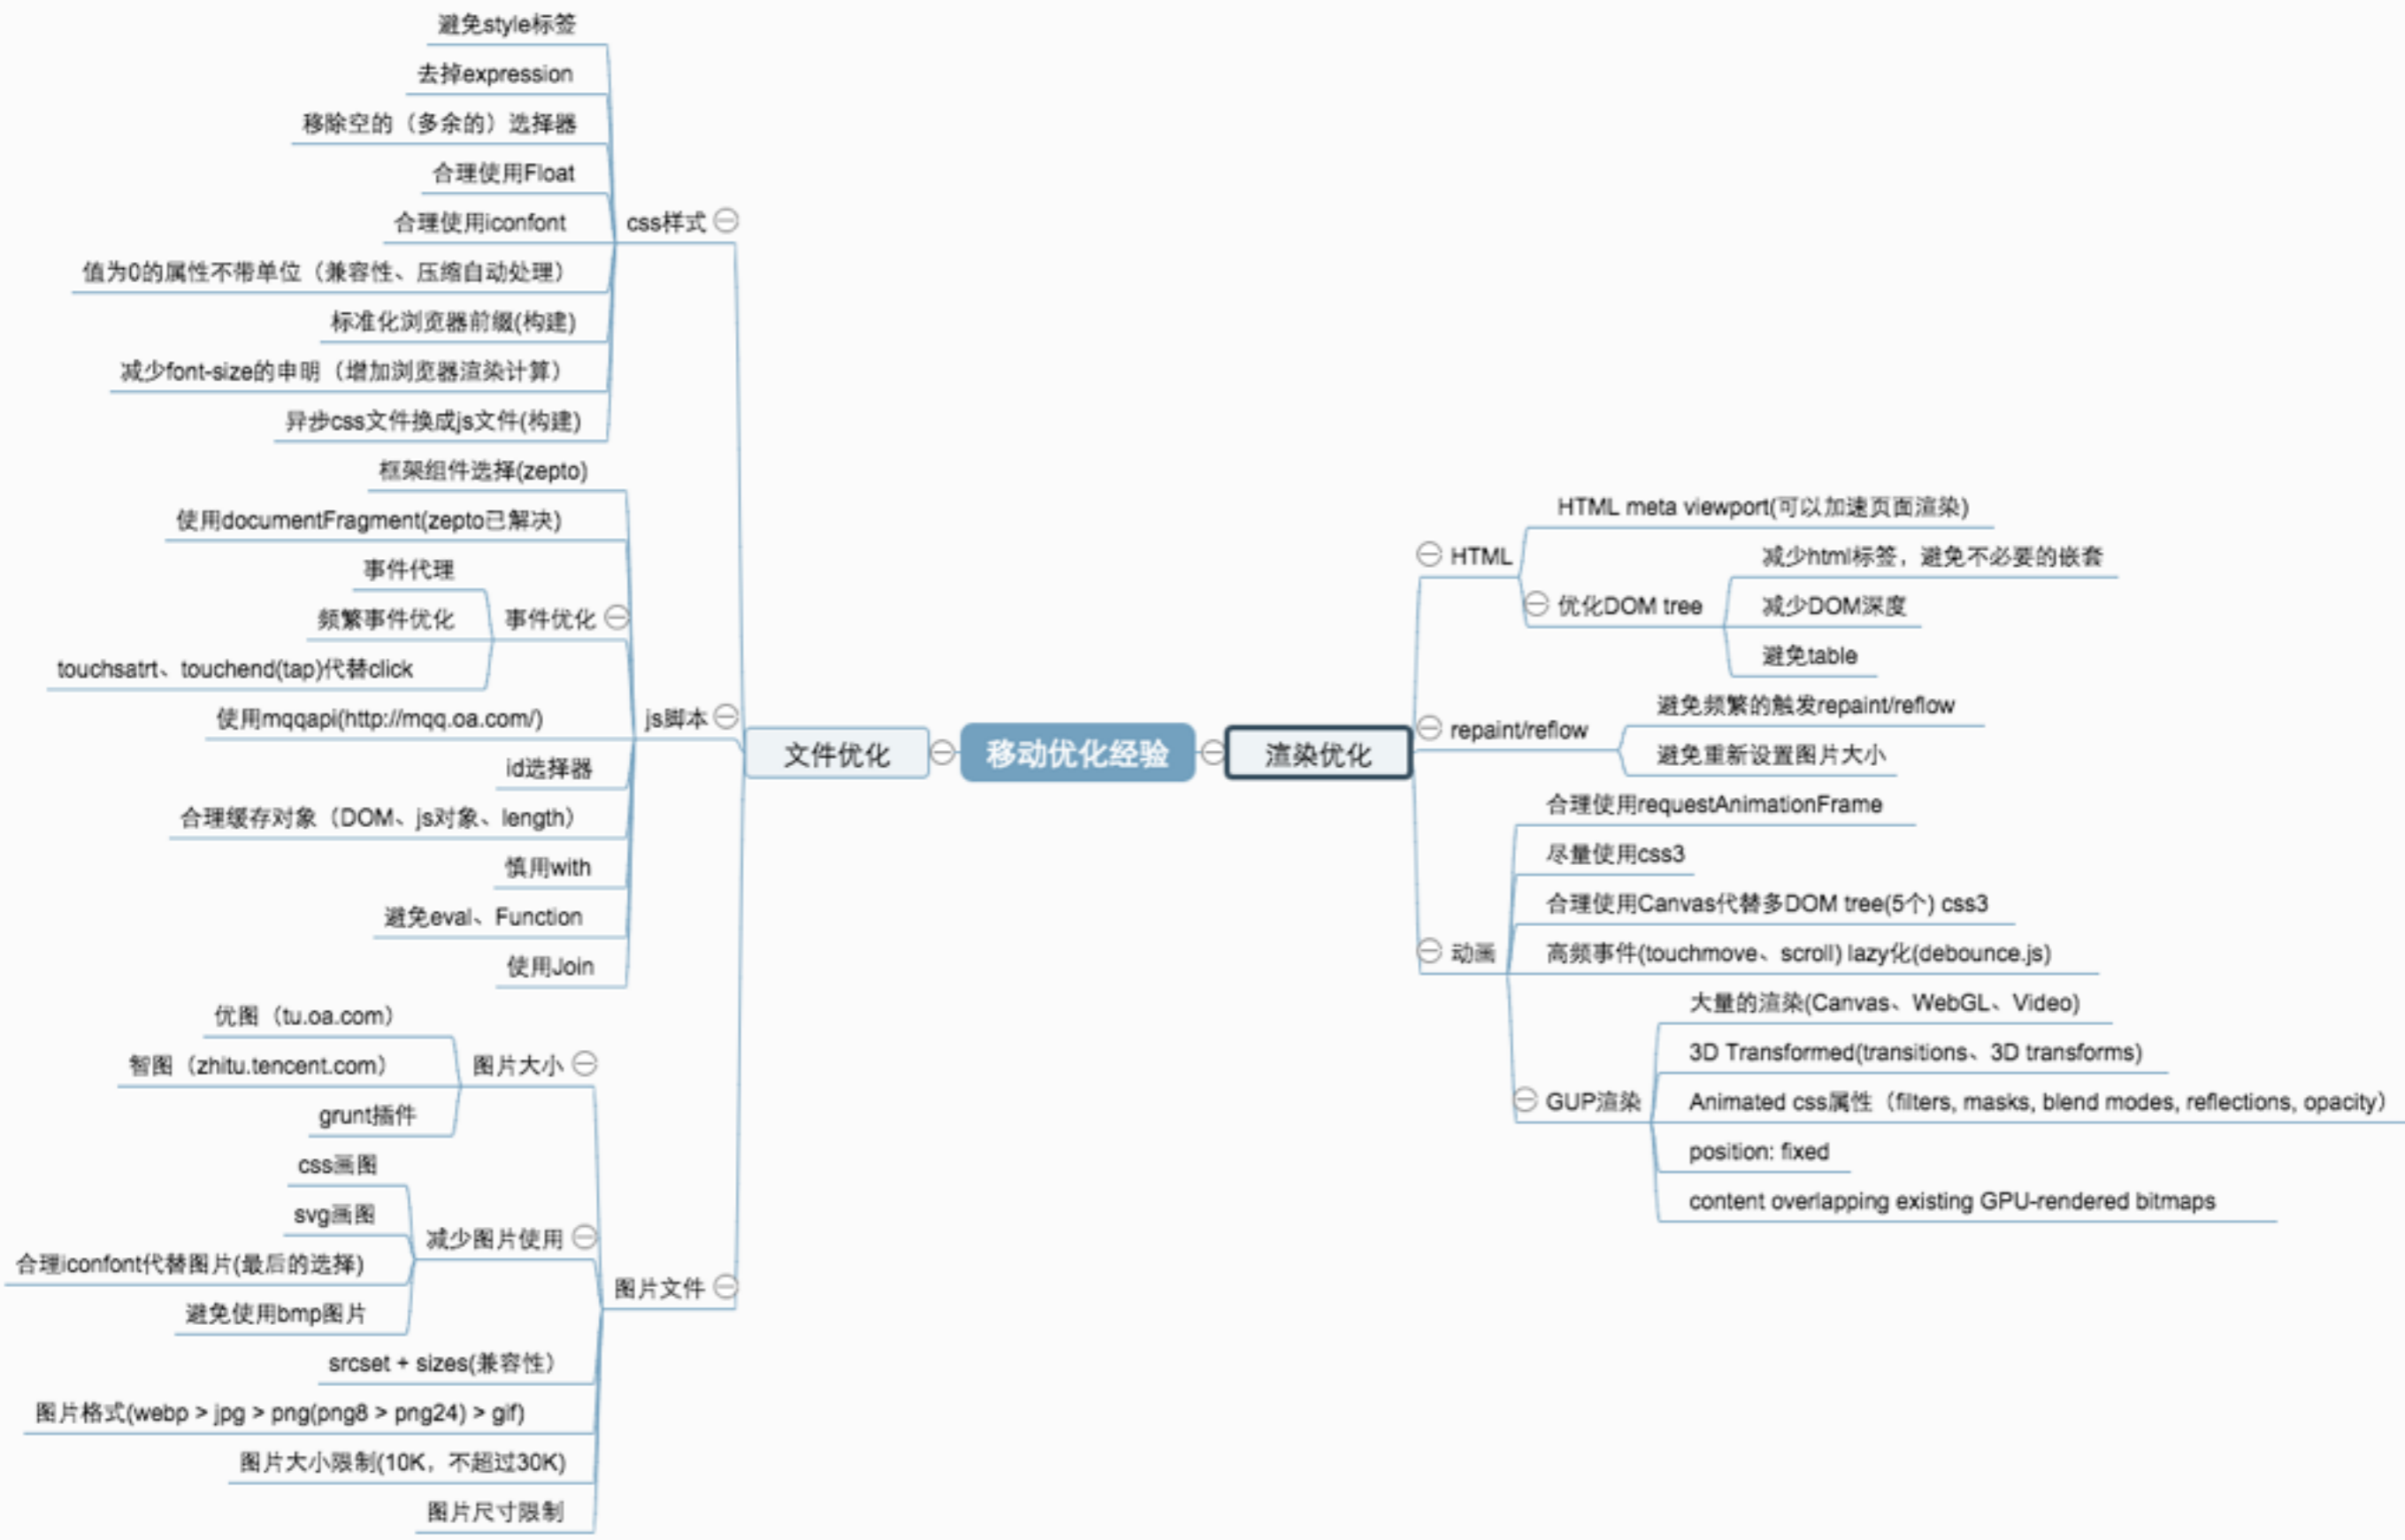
移动优化经验

文件优化

css样式
避免style标签
去掉expression
移除空的（多余的）选择器
合理使用Float
合理使用iconfont
值为0的属性不带单位（兼容性、压缩自动处理）
标准化浏览器前缀(构建)
减少font-size的申明（增加浏览器渲染计算）
异步css文件换成js文件(构建)

js脚本
框架组件选择(zepto)
使用documentFragment(zepto已解决)
事件优化
事件代理
频繁事件优化
touchsatrt、touchend(tap)代替click
使用mqqapi(http://mqq.oa.com/)
id选择器
合理缓存对象（DOM、js对象、length）
慎用with
避免eval、Function
使用Join

图片文件
图片大小
优图（tu.oa.com）
智图（zhitu.tencent.com）
grunt插件
减少图片使用
css画图
svg画图
合理iconfont代替图片(最后的选择)
避免使用bmp图片
srcset + sizes(兼容性)
图片格式(webp > jpg > png(png8 > png24) > gif)
图片大小限制(10K，不超过30K)
图片尺寸限制

渲染优化

HTML
HTML meta viewport(可以加速页面渲染)
优化DOM tree
减少html标签，避免不必要的嵌套
减少DOM深度
避免table

repaint/reflow
避免频繁的触发repaint/reflow
避免重新设置图片大小

动画
合理使用requestAnimationFrame
尽量使用css3
合理使用Canvas代替多DOM tree(5个) css3
高频事件(touchmove、scroll) lazy化(debounce.js)
GUP渲染
大量的渲染(Canvas、WebGL、Video)
3D Transformed(transitions、3D transforms)
Animated css属性（filters, masks, blend modes, reflections, opacity)
position: fixed
content overlapping existing GPU-rendered bitmaps